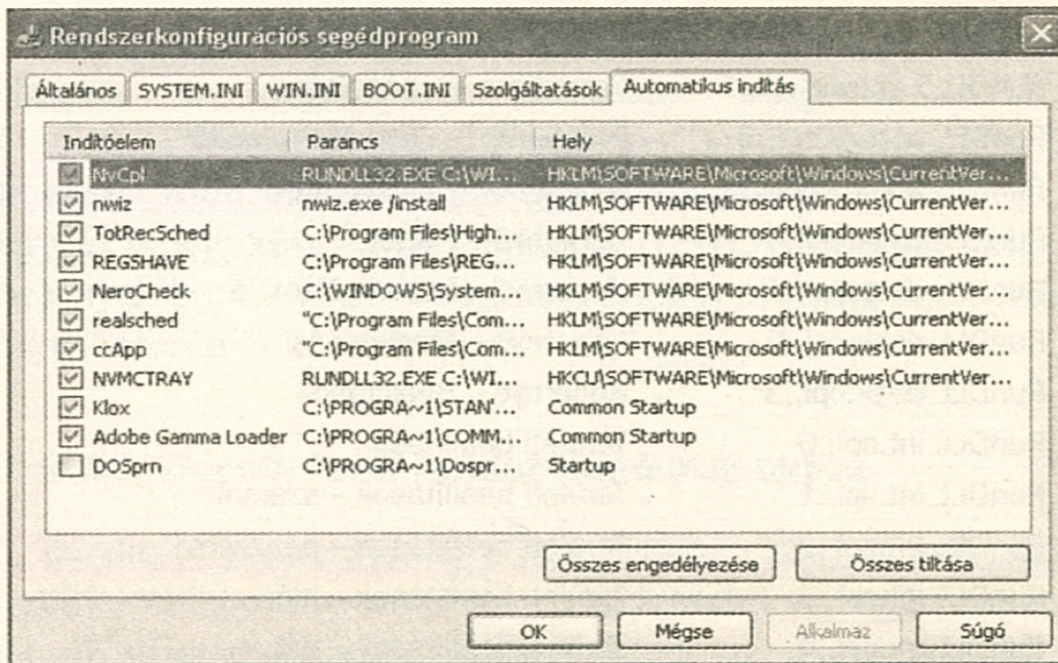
Rendszerkonfigurációs segédprogram

Általános | SYSTEM.INI | WIN.INI | BOOT.INI | Szolgáltatások | Automatikus indítás

| Indítóelem | Parancs | Hely |
|---|---|---|
| NvCpl | RUNDLL32.EXE C:\WI... | HKLM\SOFTWARE\Microsoft\Windows\CurrentVer... |
| nwiz | nwiz.exe /install | HKLM\SOFTWARE\Microsoft\Windows\CurrentVer... |
| TotRecSched | C:\Program Files\High... | HKLM\SOFTWARE\Microsoft\Windows\CurrentVer... |
| REGSHAVE | C:\Program Files\REG... | HKLM\SOFTWARE\Microsoft\Windows\CurrentVer... |
| NeroCheck | C:\WINDOWS\System... | HKLM\SOFTWARE\Microsoft\Windows\CurrentVer... |
| realsched | "C:\Program Files\Com... | HKLM\SOFTWARE\Microsoft\Windows\CurrentVer... |
| ccApp | "C:\Program Files\Com... | HKLM\SOFTWARE\Microsoft\Windows\CurrentVer... |
| NVMCTRAY | RUNDLL32.EXE C:\WI... | HKCU\SOFTWARE\Microsoft\Windows\CurrentVer... |
| Klox | C:\PROGRA~1\STAN'... | Common Startup |
| Adobe Gamma Loader | C:\PROGRA~1\COMM... | Common Startup |
| DOSprn | C:\PROGRA~1\Dospr... | Startup |

Összes engedélyezése | Összes tiltása

OK | Mégse | Alkalmaz | Súgó